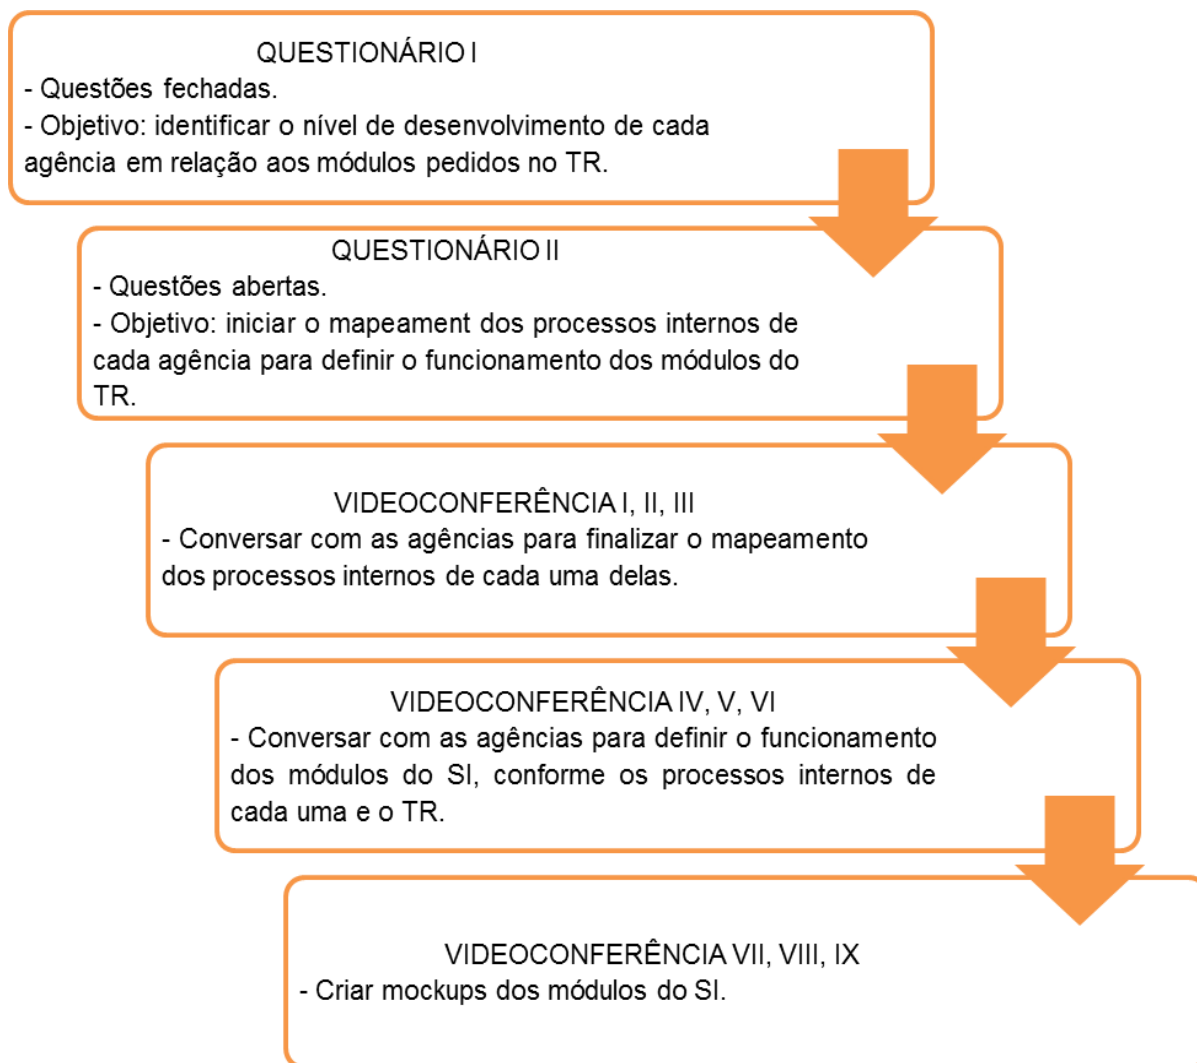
QUESTIONÁRIO I
- Questões fechadas.
- Objetivo: identificar o nível de desenvolvimento de cada agência em relação aos módulos pedidos no TR.

QUESTIONÁRIO II
- Questões abertas.
- Objetivo: iniciar o mapeament dos processos internos de cada agência para definir o funcionamento dos módulos do TR.

VIDEOCONFERÊNCIA I, II, III
- Conversar com as agências para finalizar o mapeamento dos processos internos de cada uma delas.

VIDEOCONFERÊNCIA IV, V, VI
- Conversar com as agências para definir o funcionamento dos módulos do SI, conforme os processos internos de cada uma e o TR.

VIDEOCONFERÊNCIA VII, VIII, IX
- Criar mockups dos módulos do SI.